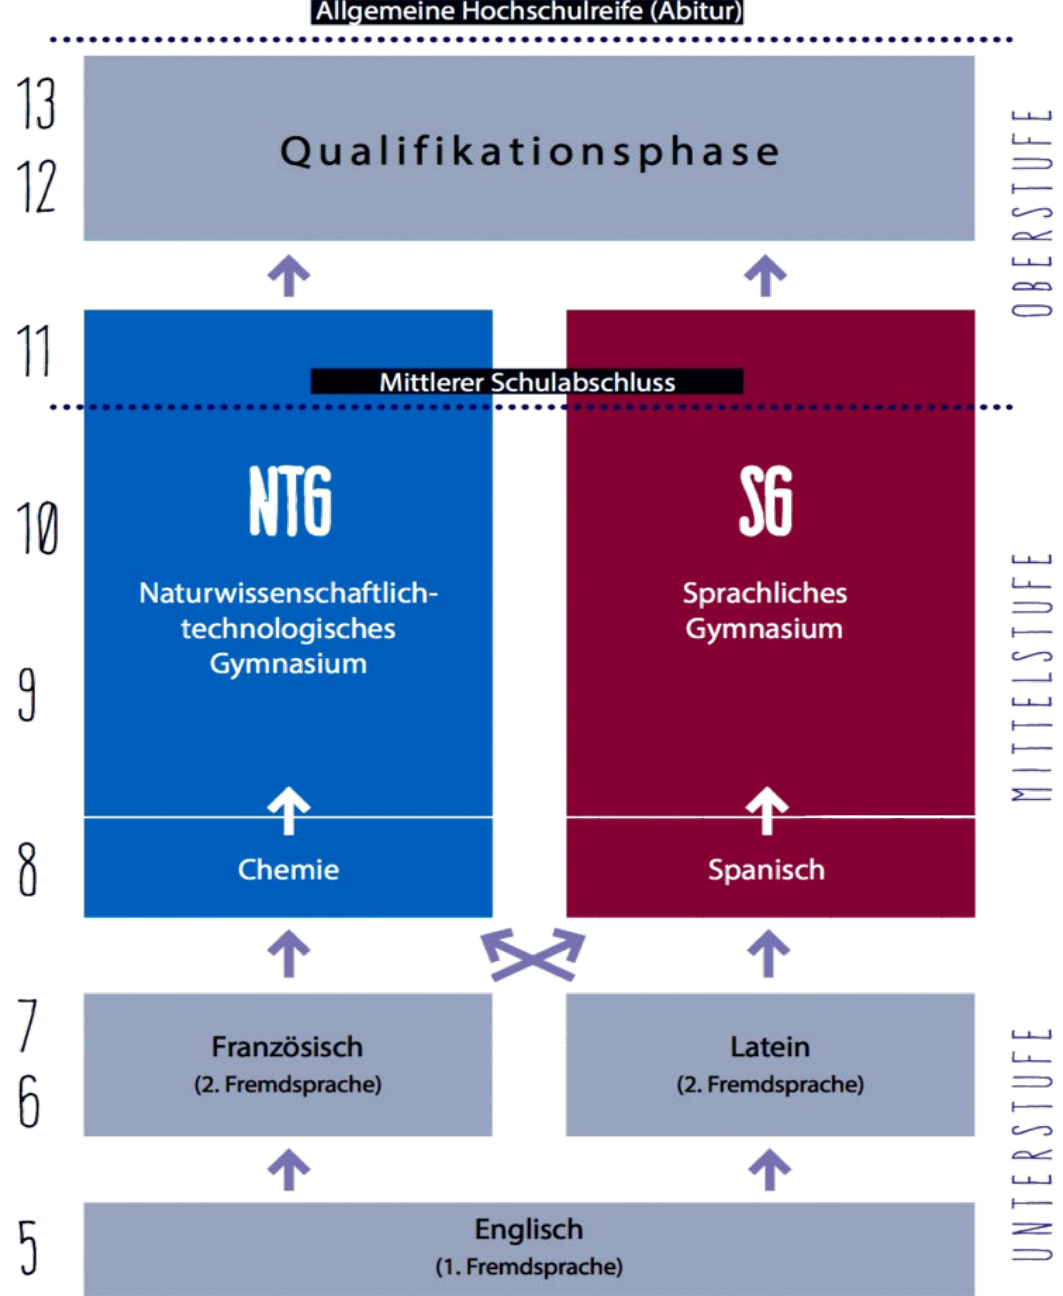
Allgemeine Hochschulreife (Abitur)

13
12

Qualifikationsphase

OBERSTUFE

11

Mittlerer Schulabschluss

10

NTG

Naturwissenschaftlich-technologisches Gymnasium

SG

Sprachliches Gymnasium

9

MITTELSTUFE

8

Chemie

Spanisch

7
6

Französisch
(2. Fremdsprache)

Latein
(2. Fremdsprache)

5

Englisch
(1. Fremdsprache)

UNTERSTUFE